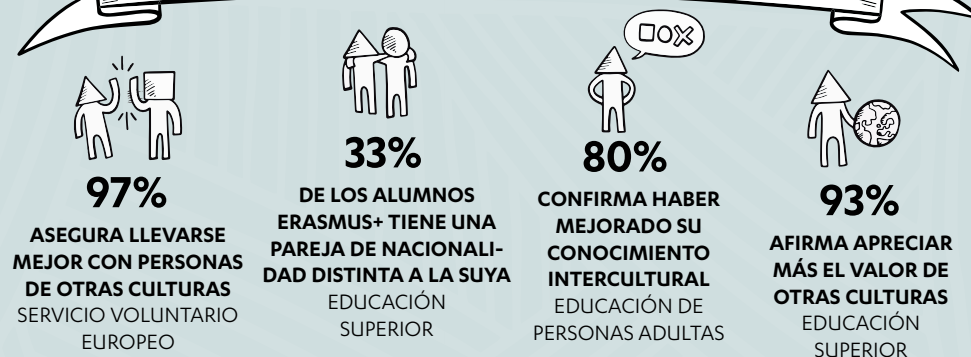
97%

ASEGURA LLEVARSE MEJOR CON PERSONAS DE OTRAS CULTURAS

SERVICIO VOLUNTARIO EUROPEO

33%

DE LOS ALUMNOS ERASMUS+ TIENE UNA PAREJA DE NACIONALIDAD DISTINTA A LA SUYA

EDUCACIÓN SUPERIOR

80%

CONFIRMA HABER MEJORADO SU CONOCIMIENTO INTERCULTURAL

EDUCACIÓN DE PERSONAS ADULTAS

93%

AFIRMA APRECIAR MÁS EL VALOR DE OTRAS CULTURAS

EDUCACIÓN SUPERIOR